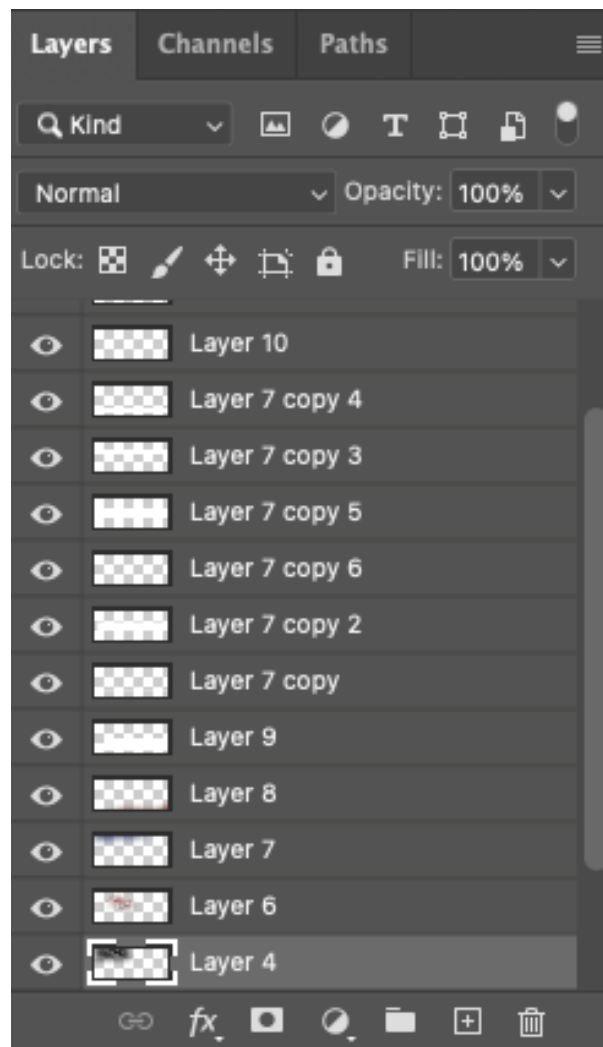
Layers Channels Paths

Kind

Normal

Opacity: 100%

Lock:

Fill: 100%

Layer 10

Layer 7 copy 4

Layer 7 copy 3

Layer 7 copy 5

Layer 7 copy 6

Layer 7 copy 2

Layer 7 copy

Layer 9

Layer 8

Layer 7

Layer 6

Layer 4

fx